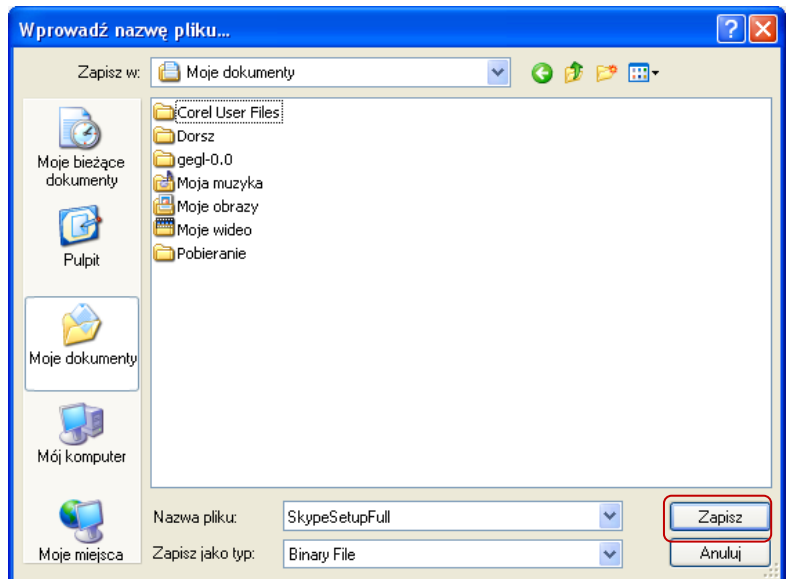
Wprowadź nazwę pliku...

Zapisz w: Moje dokumenty

Moje bieżące dokumenty

Pulpit

Moje dokumenty

Mój komputer

Moje miejsca

Corel User Files
Dorsz
gegl-0.0
Moja muzyka
Moje obrazy
Moje wideo
Pobieranie

Nazwa pliku: SkypeSetupFull

Zapisz jako typ: Binary File

Zapisz

Anuluj